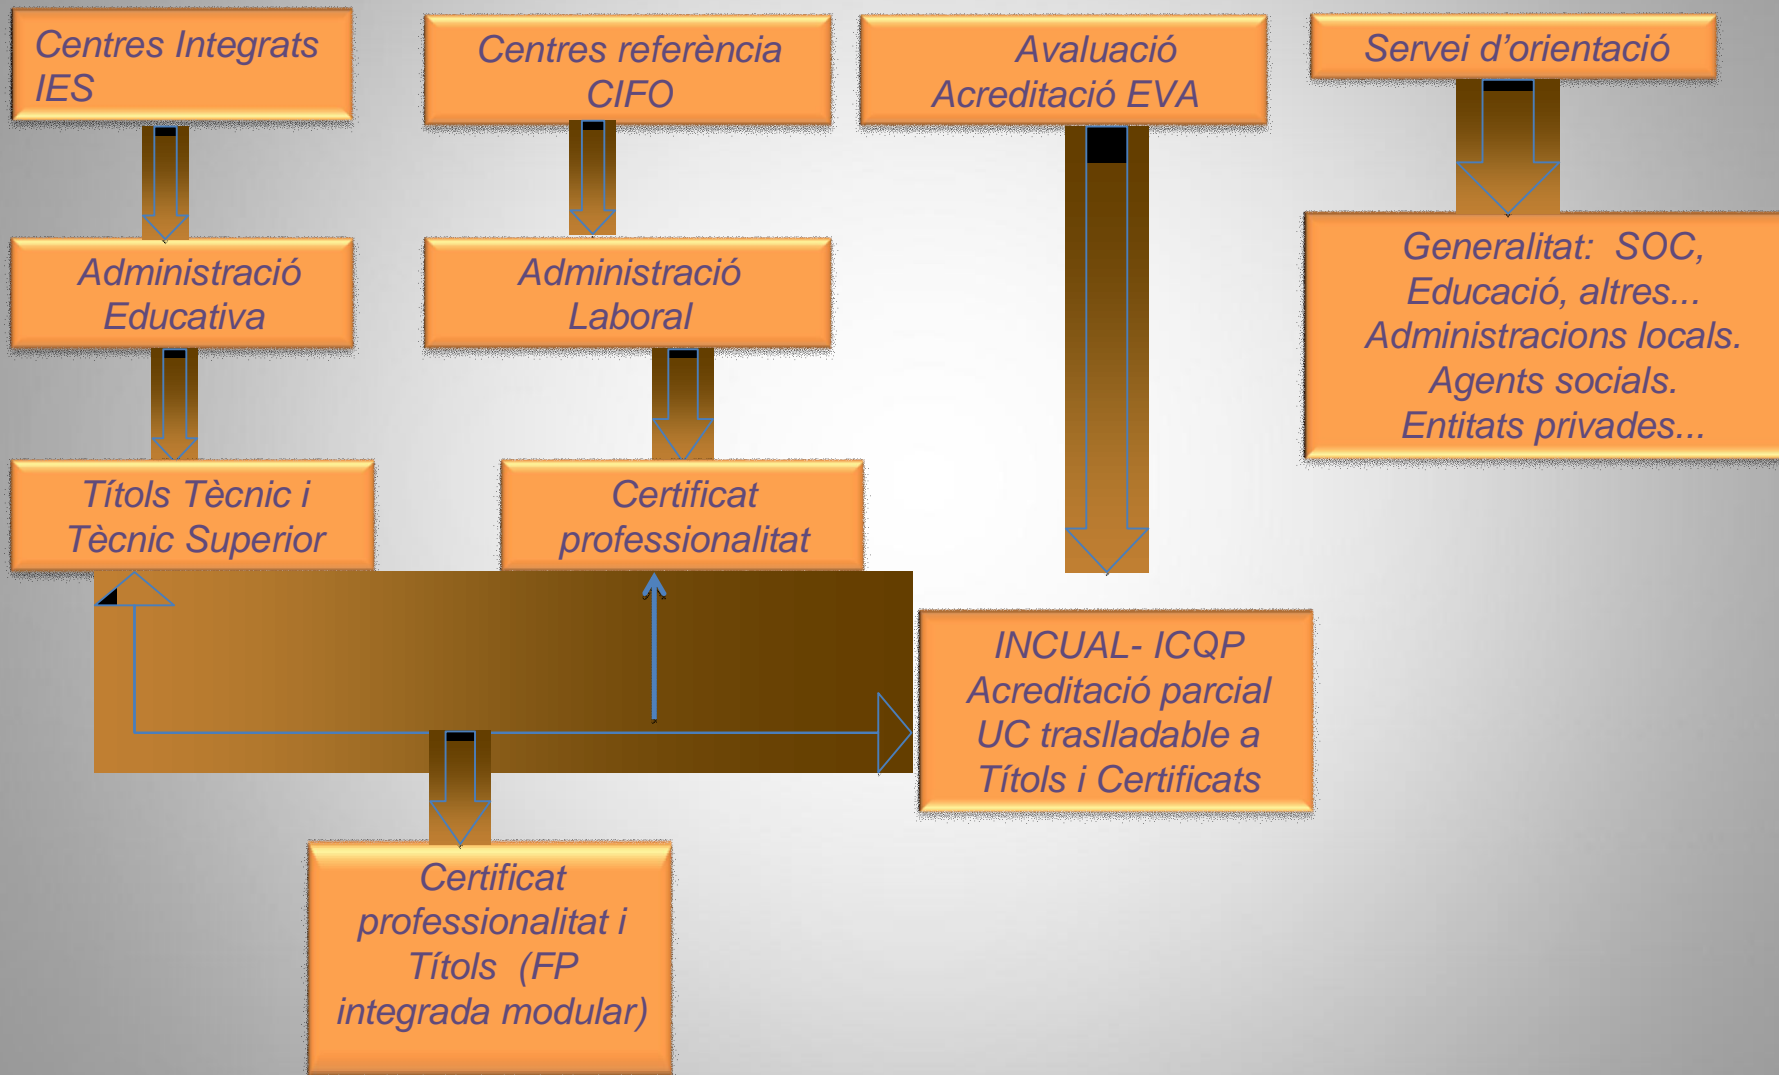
Centres Integrats IES

Centres referència CIFO

Avaluació Acreditació EVA

Servei d'orientació

Administració Educativa

Administració Laboral

Generalitat: SOC, Educació, altres... Administracions locals. Agents socials. Entitats privades...

Títols Tècnic i Tècnic Superior

Certificat professionalitat

INCUAL- ICQP Acreditació parcial UC traslladable a Títols i Certificats

Certificat professionalitat i Títols (FP integrada modular)